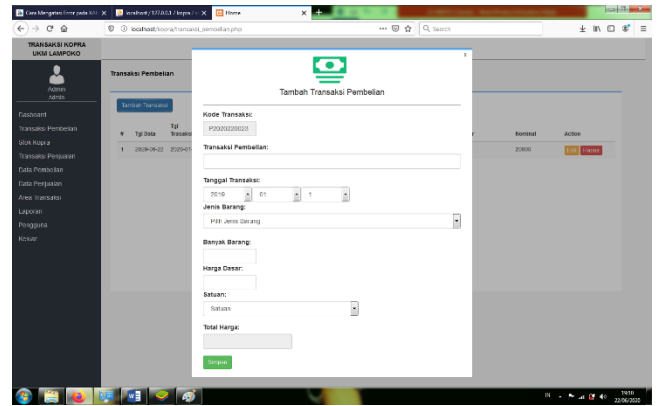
Cara Mengatasi Error pada XAI | localhost / 127.0.0.1 / kopra / | Home

localhost/kopra/transaksi_pembelian.php

Search

TRANSAKSI KOPRA UKM LAMPOKO

Admin
Admin

Dasboard
Transaksi Pembelian
Stok Kopra
Transaksi Penjualan
Data Pembelian
Data Penjualan
Arsip Transaksi
Laporan
Pengguna
Keluar

Transaksi Pembelian

Tambah Transaksi

| # | Tgl Data | Tgl Transaksi | | Nominal | Action |
|---|---|---|---|---|---|
| 1 | 2020-06-22 | 2020-0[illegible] | | 20000 | Edit Hapus |

x

Tambah Transaksi Pembelian

Kode Transaksi:
P2020220023

Transaksi Pembelian:

Tanggal Transaksi:
2019 01 1

Jenis Barang:
Pilih Jenis Barang

Banyak Barang:

Harga Dasar:

Satuan:
Satuan

Total Harga:

Simpan

IN 19:10 22/06/2020